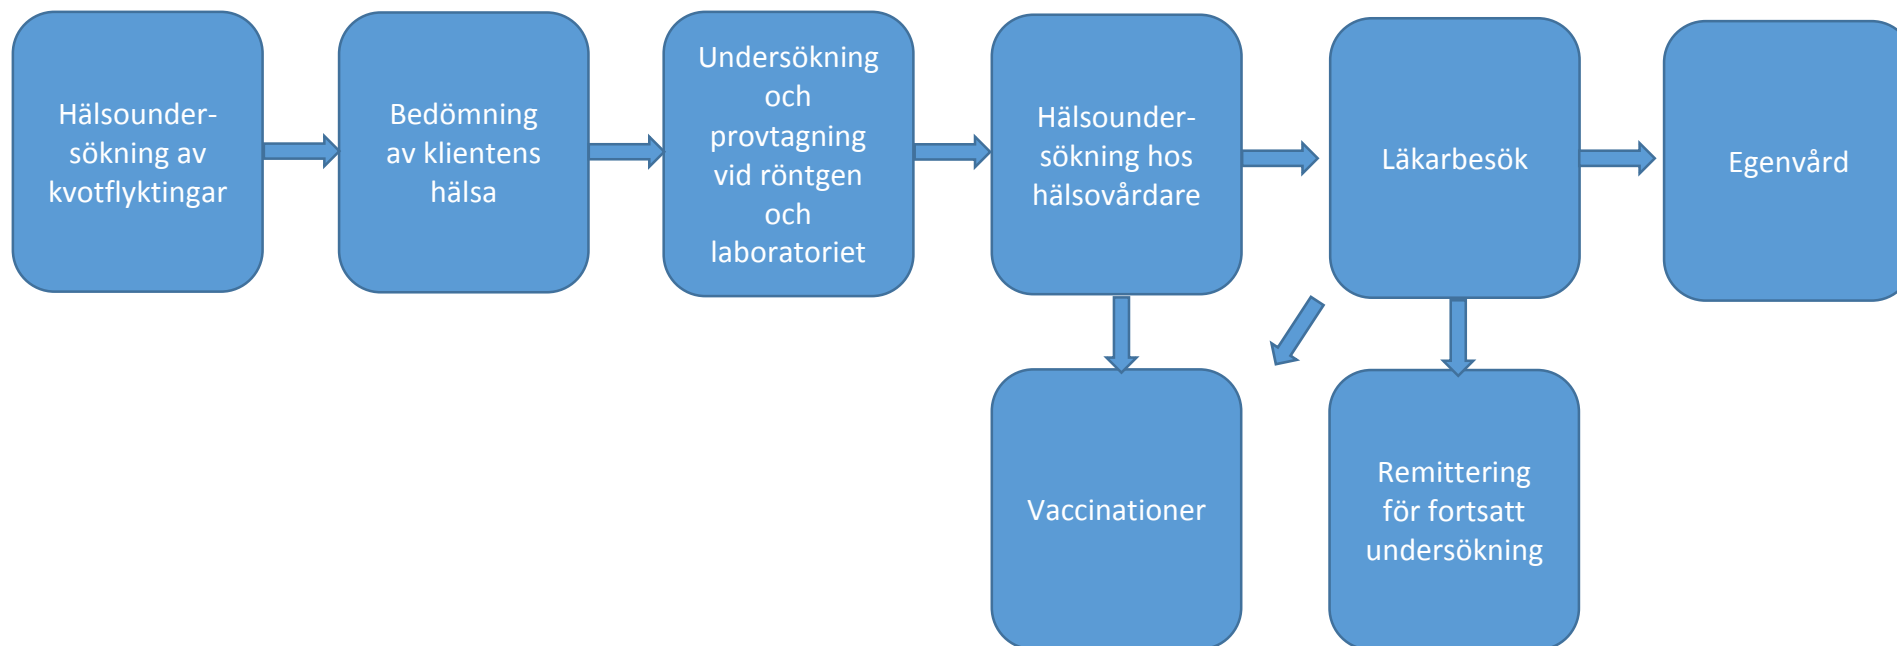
Hälsoundersökning av kvotflyktingar

Bedömning av klientens hälsa

Undersökning och provtagning vid röntgen och laboratoriet

Hälsoundersökning hos hälsovårdare

Läkarbesök

Egenvård

Vaccinationer

Remittering för fortsatt undersökning